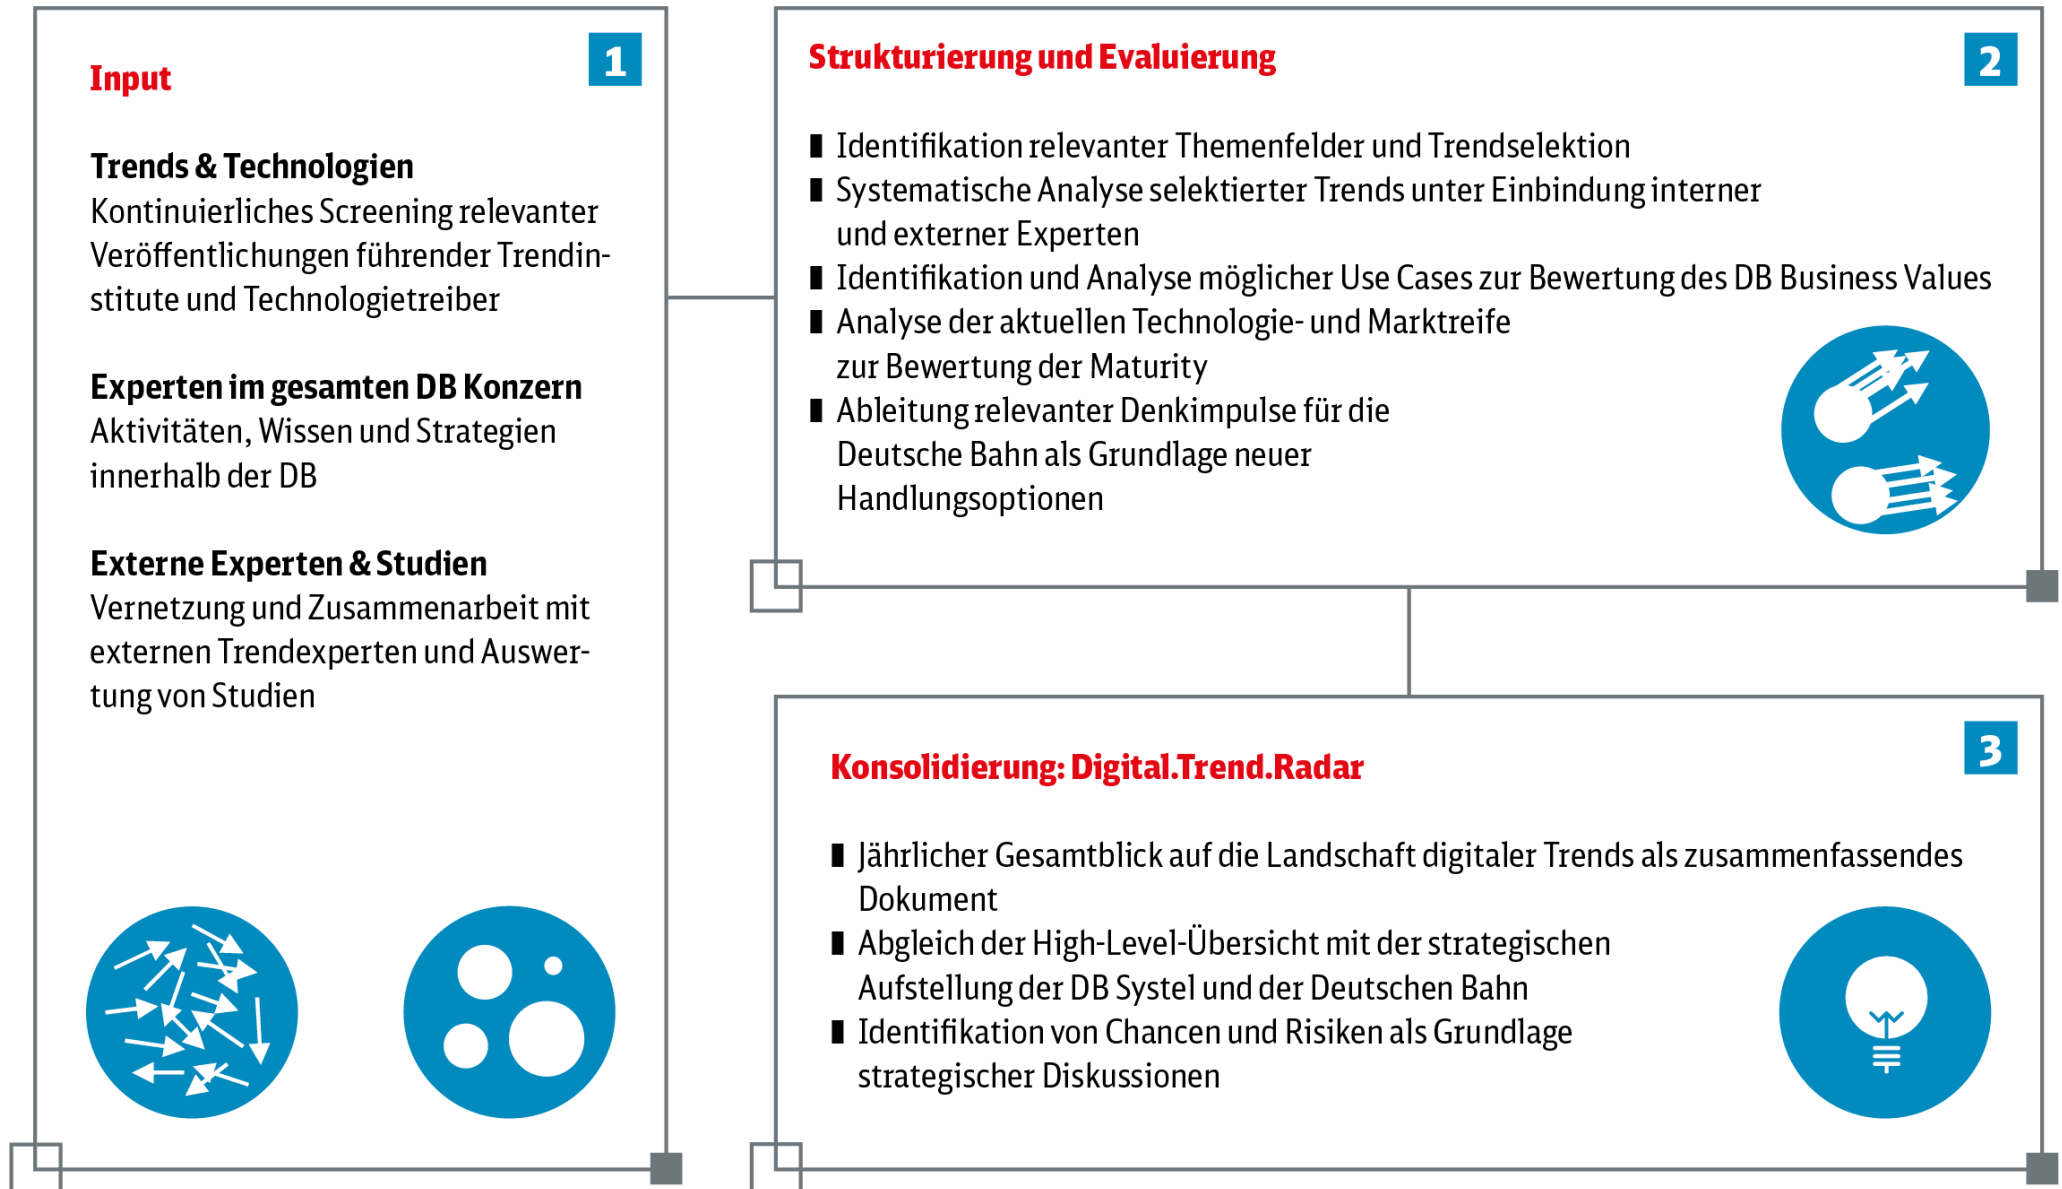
Input

1

Trends & Technologien
Kontinuierliches Screening relevanter Veröffentlichungen führender Trendinstitute und Technologietreiber

Experten im gesamten DB Konzern
Aktivitäten, Wissen und Strategien innerhalb der DB

Externe Experten & Studien
Vernetzung und Zusammenarbeit mit externen Trendexperten und Auswertung von Studien

Strukturierung und Evaluierung

2

- Identifikation relevanter Themenfelder und Trendselektion
- Systematische Analyse selektierter Trends unter Einbindung interner und externer Experten
- Identifikation und Analyse möglicher Use Cases zur Bewertung des DB Business Values
- Analyse der aktuellen Technologie- und Marktreife zur Bewertung der Maturity
- Ableitung relevanter Denkimpulse für die Deutsche Bahn als Grundlage neuer Handlungsoptionen

Konsolidierung: Digital.Trend.Radar

3

- Jährlicher Gesamtblick auf die Landschaft digitaler Trends als zusammenfassendes Dokument
- Abgleich der High-Level-Übersicht mit der strategischen Aufstellung der DB Systel und der Deutschen Bahn
- Identifikation von Chancen und Risiken als Grundlage strategischer Diskussionen